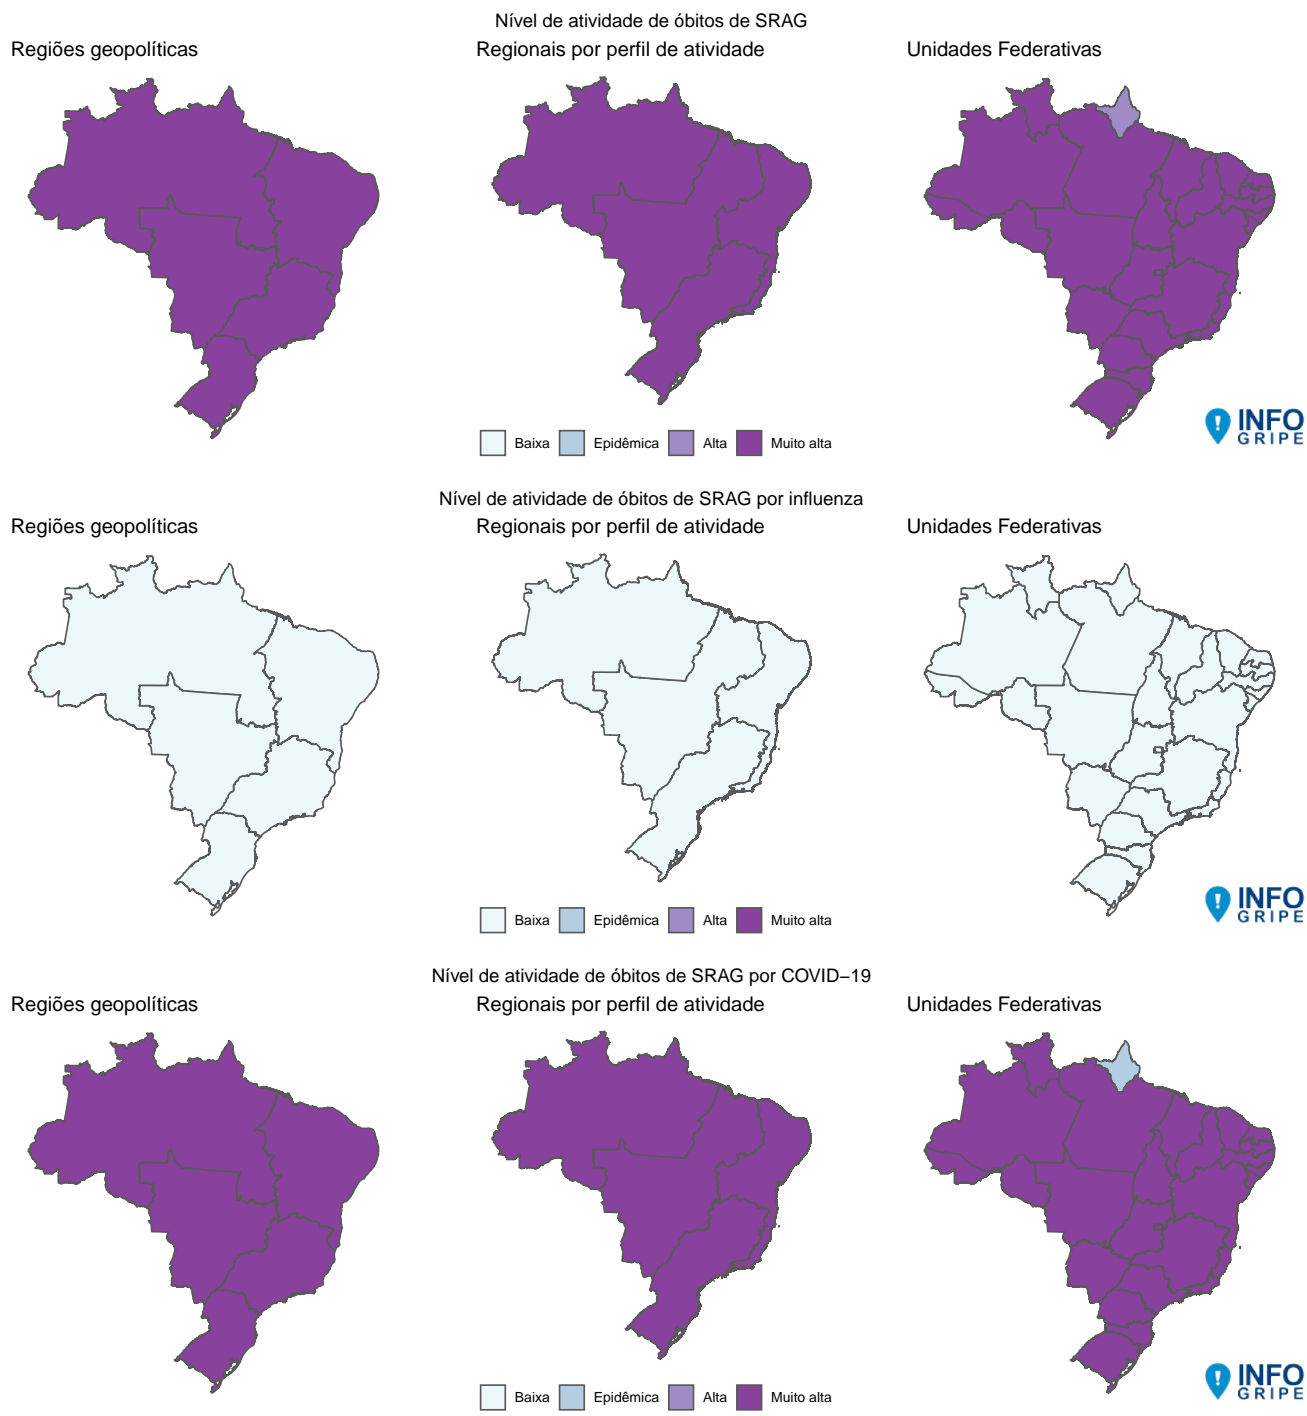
Nível de atividade de óbitos de SRAG

Regiões geopolíticas

Regionais por perfil de atividade

Unidades Federativas

Baixa Epidêmica Alta Muito alta

INFO GRIPE

Nível de atividade de óbitos de SRAG por influenza

Regiões geopolíticas

Regionais por perfil de atividade

Unidades Federativas

Baixa Epidêmica Alta Muito alta

INFO GRIPE

Nível de atividade de óbitos de SRAG por COVID−19

Regiões geopolíticas

Regionais por perfil de atividade

Unidades Federativas

Baixa Epidêmica Alta Muito alta

INFO GRIPE